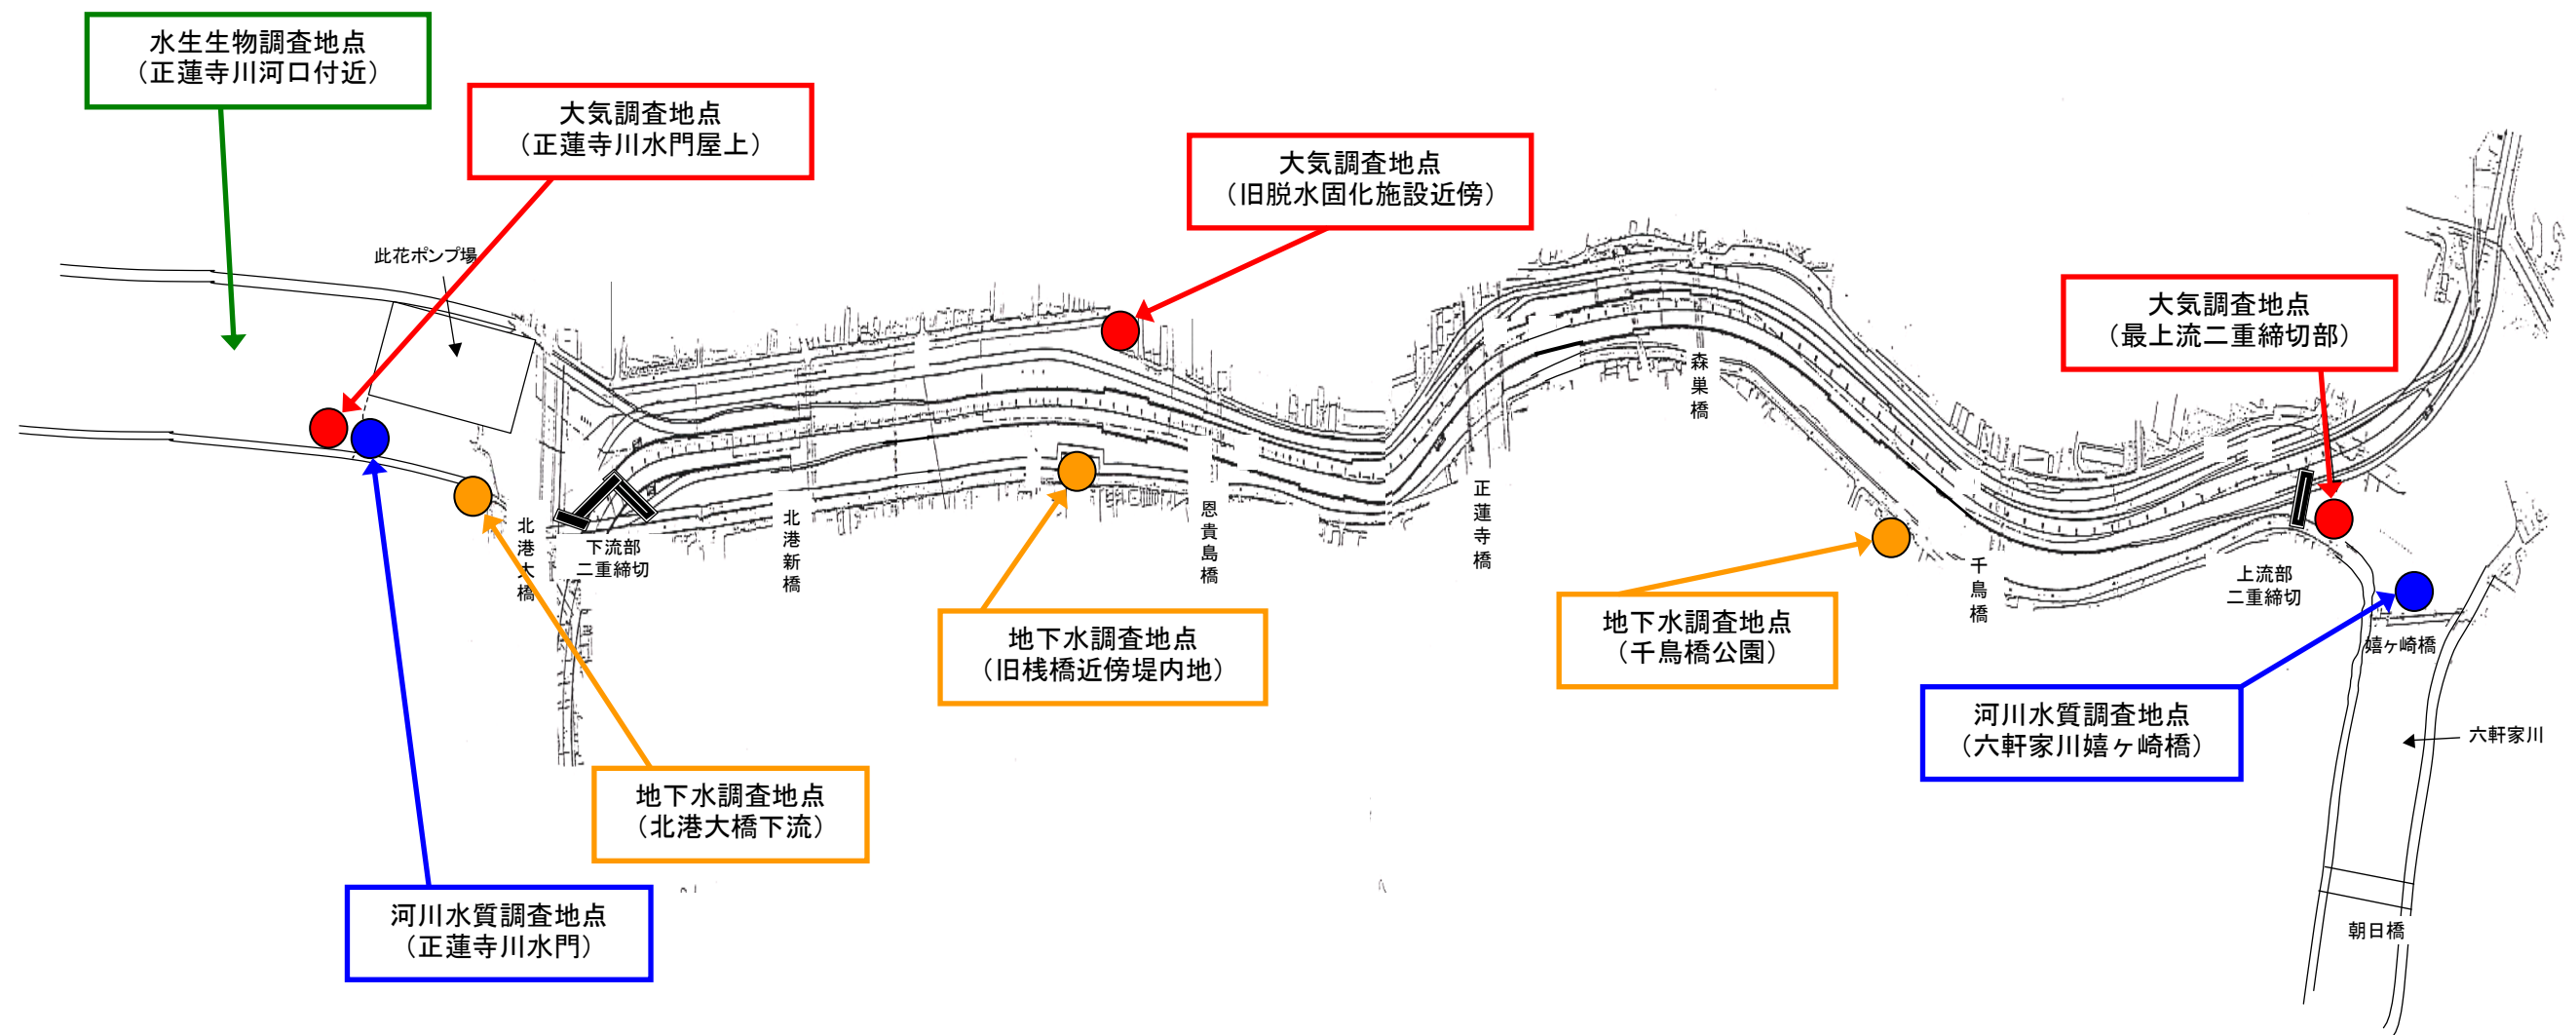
水生生物調査地点
（正蓮寺川河口付近）

大気調査地点
（正蓮寺川水門屋上）

大気調査地点
（旧脱水固化施設近傍）

此花ポンプ場

大気調査地点
（最上流二重締切部）

森巣橋

北港大橋

下流部
二重締切

北港新橋

恩貴島橋

正蓮寺橋

千鳥橋

上流部
二重締切

嬉ヶ崎橋

地下水調査地点
（旧桟橋近傍堤内地）

地下水調査地点
（千鳥橋公園）

河川水質調査地点
（六軒家川嬉ヶ崎橋）

六軒家川

地下水調査地点
（北港大橋下流）

河川水質調査地点
（正蓮寺川水門）

朝日橋